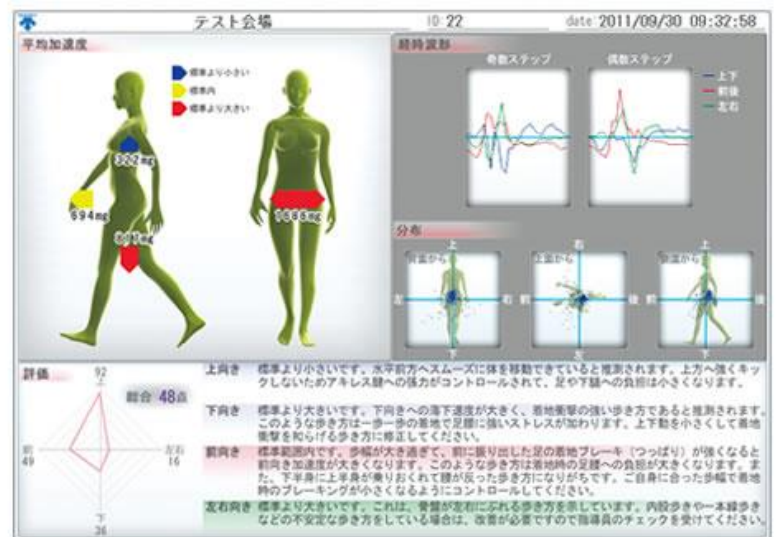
テスト会場

ID 22

date 2011/09/30 09:32:58

平均加速度

標準より小さい

標準内

標準より大きい

322mg

694mg

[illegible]mg

1888mg

経時波形

奇数ステップ

偶数ステップ

上下

前後

左右

分布

上

右

左

下

後

前

側面から

正面から

評価

92

総合 48点

前 49

左右 16

下 36

上向き　標準より小さいです。水平前方へスムーズに体を移動できていると推測されます。上方へ強くキックしないためアキレス腱への張力がコントロールされて、足や下腿への負担は小さくなります。

下向き　標準より大きいです。下向きへの落下速度が大きく、着地衝撃の強い歩き方であると推測されます。このような歩き方は一歩一歩の着地で足腰に強いストレスが加わります。上下動を小さくして着地衝撃を和らげる歩き方に修正してください。

前向き　標準範囲内です。歩幅が大きすぎて、前に振り出した足の着地ブレーキ（つっぱり）が強くなると前向き加速度が大きくなります。このような歩き方は着地時の足腰への負担が大きくなります。また、下半身に上半身が乗りおくれて腰が反った歩き方になりがちです。ご自身に合った歩幅で着地時のブレーキングが小さくなるようにコントロールしてください。

左右向き　標準より大きいです。これは、骨盤が左右にぶれる歩き方を示しています。内股歩きや一本線歩きなどの不安定な歩き方をしている場合には、改善が必要ですので指導員のチェックを受けてください。